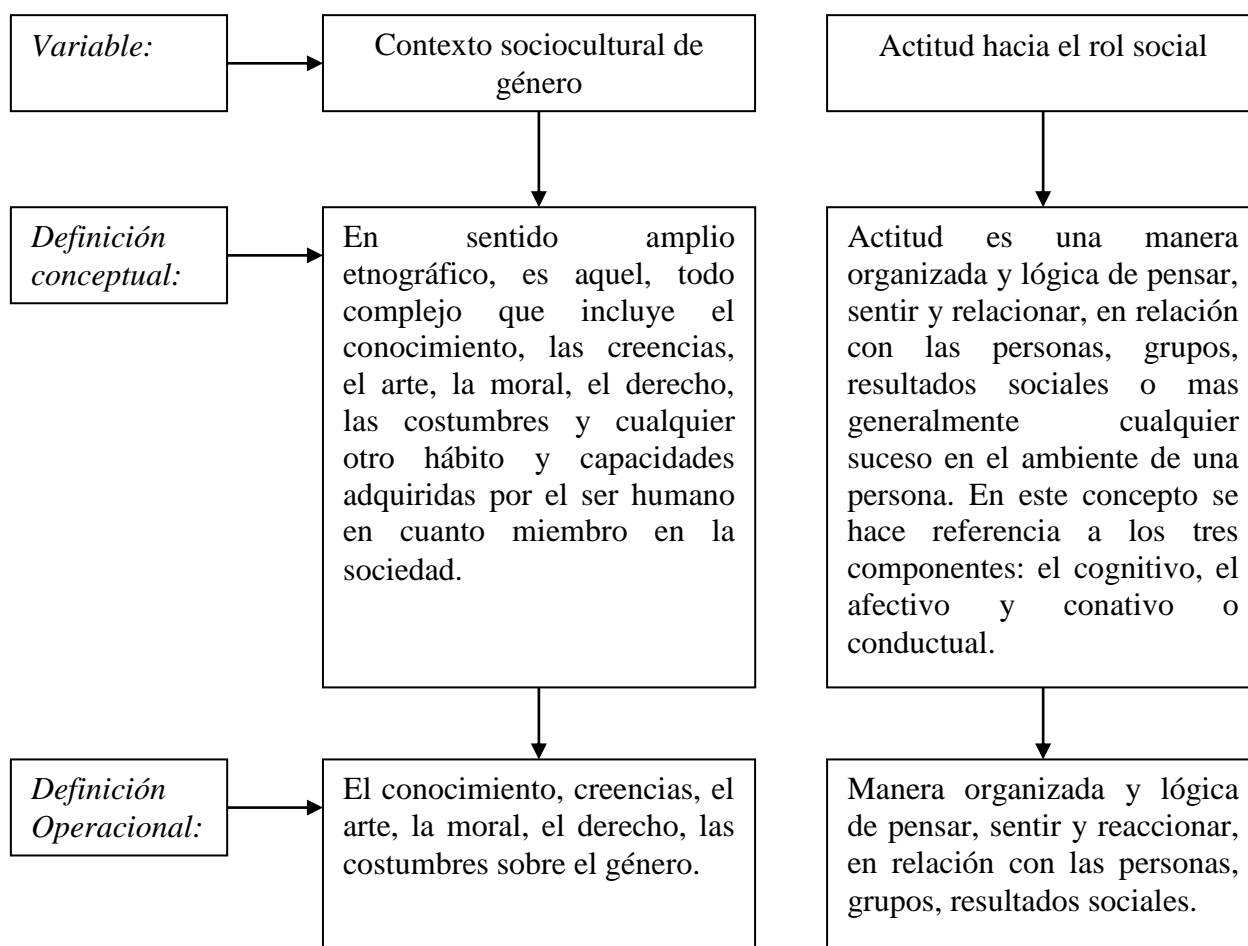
Variable:

Contexto sociocultural de género

Actitud hacia el rol social

Definición conceptual:

En sentido amplio etnográfico, es aquel, todo complejo que incluye el conocimiento, las creencias, el arte, la moral, el derecho, las costumbres y cualquier otro hábito y capacidades adquiridas por el ser humano en cuanto miembro en la sociedad.

Actitud es una manera organizada y lógica de pensar, sentir y relacionar, en relación con las personas, grupos, resultados sociales o mas generalmente cualquier suceso en el ambiente de una persona. En este concepto se hace referencia a los tres componentes: el cognitivo, el afectivo y conativo o conductual.

Definición Operacional:

El conocimiento, creencias, el arte, la moral, el derecho, las costumbres sobre el género.

Manera organizada y lógica de pensar, sentir y reaccionar, en relación con las personas, grupos, resultados sociales.